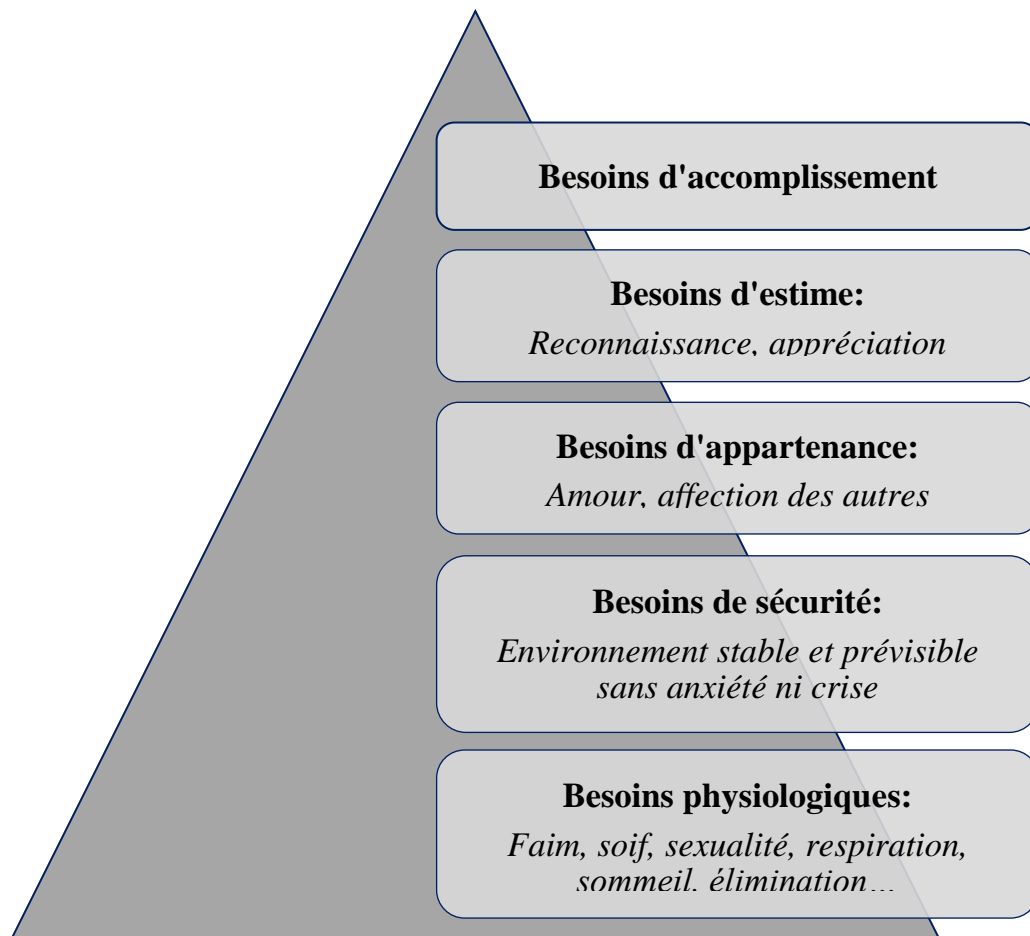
Besoins d'accomplissement

Besoins d'estime:
Reconnaissance, appréciation

Besoins d'appartenance:
Amour, affection des autres

Besoins de sécurité:
Environnement stable et prévisible sans anxiété ni crise

Besoins physiologiques:
Faim, soif, sexualité, respiration, sommeil, élimination…